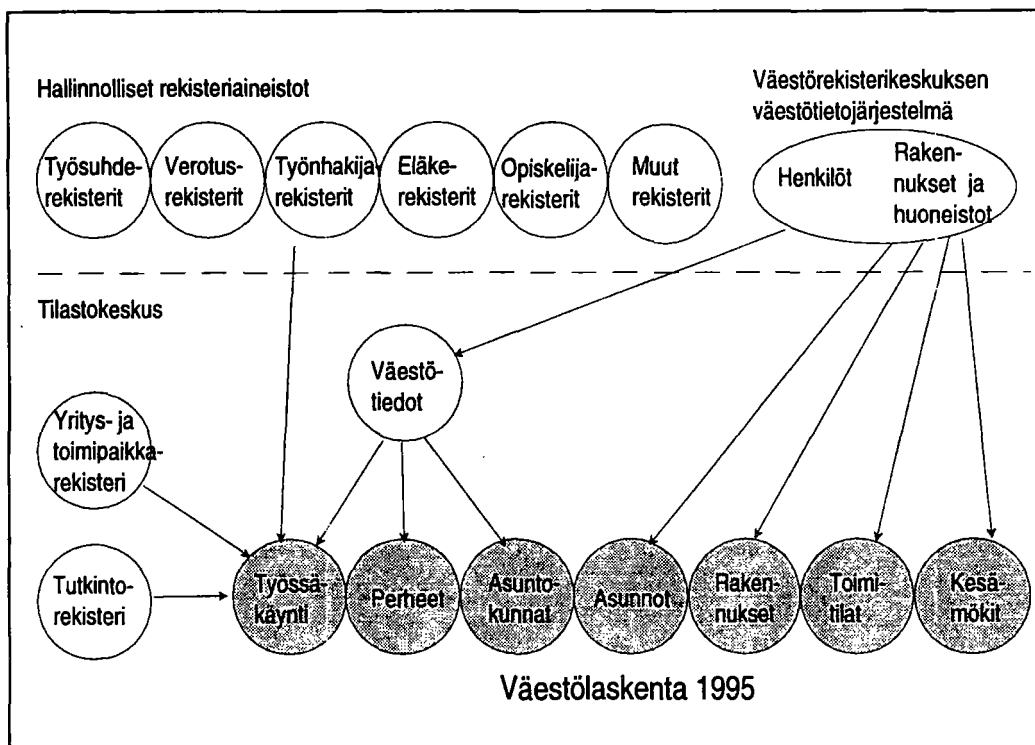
Hallinnolliset rekisteriaineistot

Väestörekisterikeskuksen väestötietojärjestelmä

Työsuhderekisterit

Verotusrekisterit

Työnhakijarekisterit

Eläkerekisterit

Opiskelijarekisterit

Muut rekisterit

Henkilöt

Rakennukset ja huoneistot

Tilastokeskus

Väestötiedot

Yritys- ja toimipaikkarekisteri

Tutkintorekisteri

Työssäkäynti

Perheet

Asuntokunnat

Asunnot

Rakennukset

Toimitilat

Kesämökit

Väestölaskenta 1995